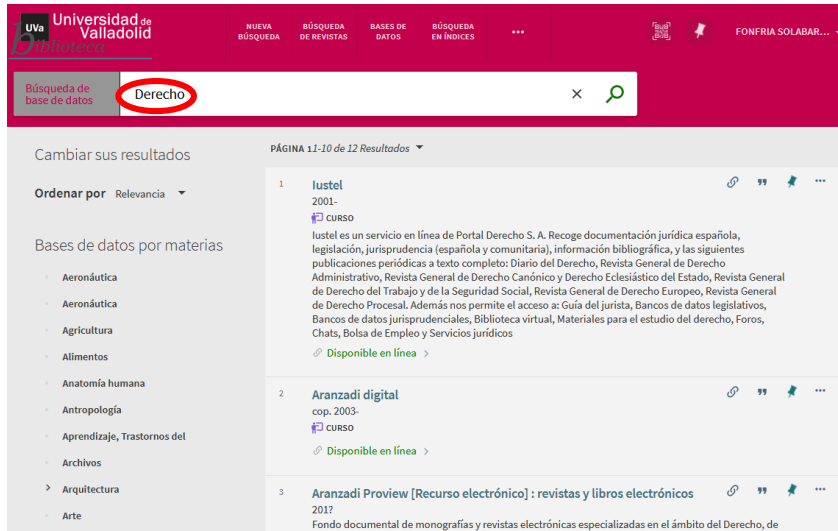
UVa Universidad de Valladolid Biblioteca

NUEVA BÚSQUEDA
BÚSQUEDA DE REVISTAS
BASES DE DATOS
BÚSQUEDA EN ÍNDICES
•••
FONFRIA SOLABAR...

Búsqueda de base de datos
Derecho

Cambiar sus resultados

Ordenar por Relevancia

Bases de datos por materias

Aeronáutica
Aeronáutica
Agricultura
Alimentos
Anatomía humana
Antropología
Aprendizaje, Trastornos del
Archivos
Arquitectura
Arte

PÁGINA 1 1-10 de 12 Resultados

1
Iustel
2001-
CURSO
Iustel es un servicio en línea de Portal Derecho S. A. Recoge documentación jurídica española, legislación, jurisprudencia (española y comunitaria), información bibliográfica, y las siguientes publicaciones periódicas a texto completo: Diario del Derecho, Revista General de Derecho Administrativo, Revista General de Derecho Canónico y Derecho Eclesiástico del Estado, Revista General de Derecho del Trabajo y de la Seguridad Social, Revista General de Derecho Europeo, Revista General de Derecho Procesal. Además nos permite el acceso a: Guía del jurista, Bancos de datos legislativos, Bancos de datos jurisprudenciales, Biblioteca virtual, Materiales para el estudio del derecho, Foros, Chats, Bolsa de Empleo y Servicios jurídicos
Disponible en línea >

2
Aranzadi digital
cop. 2003-
CURSO
Disponible en línea >

3
Aranzadi Proview [Recurso electrónico] : revistas y libros electrónicos
201?
Fondo documental de monografías y revistas electrónicas especializadas en el ámbito del Derecho, de